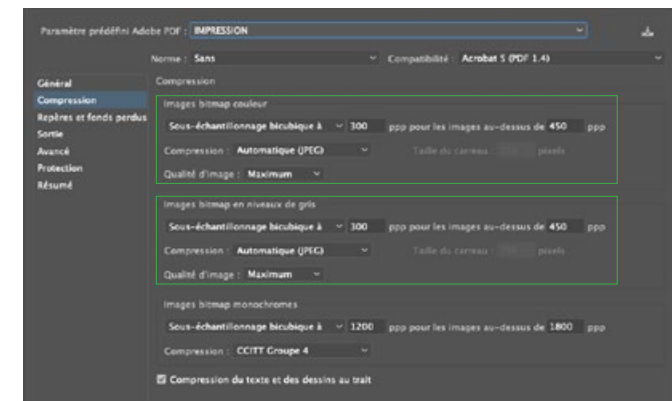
Paramètre prédéfini Adobe PDF : IMPRESSION

Norme : Sans
Compatibilité : Acrobat 5 (PDF 1.4)

Général
Compression
Repères et fonds perdus
Sortie
Avancé
Protection
Résumé

Compression

Images bitmap couleur
Sous-échantillonnage bicubique à 300 ppp pour les images au-dessus de 450 ppp
Compression : Automatique (JPEG)
Taille du carreau : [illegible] pixels
Qualité d'image : Maximum

Images bitmap en niveaux de gris
Sous-échantillonnage bicubique à 300 ppp pour les images au-dessus de 450 ppp
Compression : Automatique (JPEG)
Taille du carreau : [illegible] pixels
Qualité d'image : Maximum

Images bitmap monochromes
Sous-échantillonnage bicubique à 1200 ppp pour les images au-dessus de 1800 ppp
Compression : CCITT Groupe 4

Compression du texte et des dessins au trait